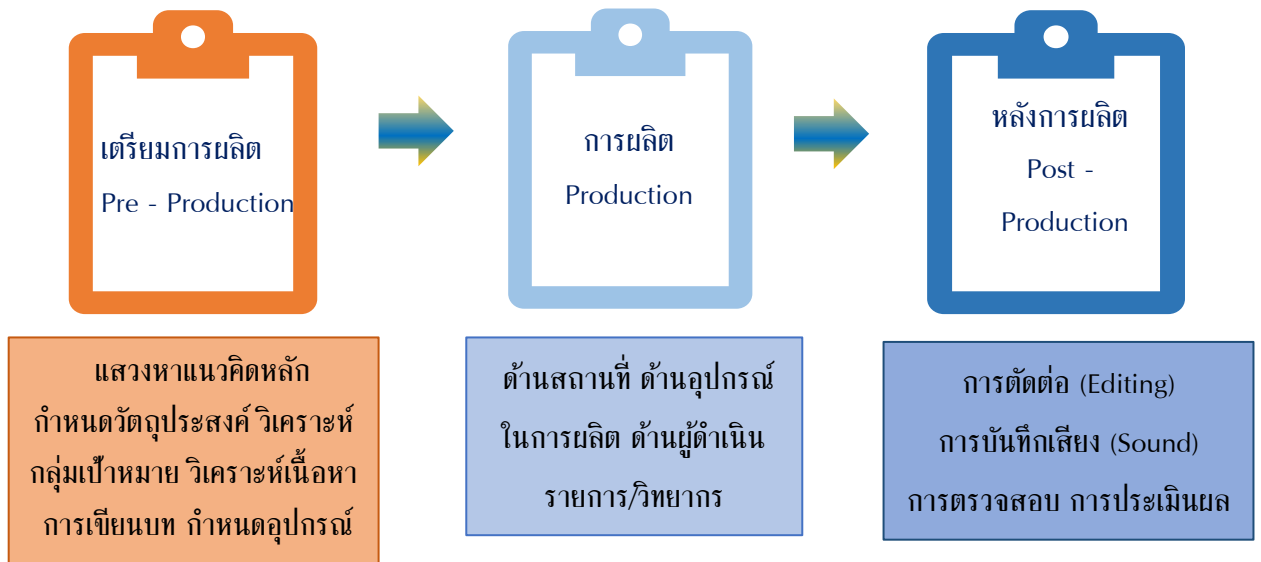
เตรียมการผลิต
Pre - Production

การผลิต
Production

หลังการผลิต
Post - Production

แสวงหาแนวคิดหลัก กำหนดวัตถุประสงค์ วิเคราะห์กลุ่มเป้าหมาย วิเคราะห์เนื้อหา การเขียนบท กำหนดอุปกรณ์

ด้านสถานที่ ด้านอุปกรณ์ในการผลิต ด้านผู้ดำเนินรายการ/วิทยากร

การตัดต่อ (Editing)
การบันทึกเสียง (Sound)
การตรวจสอบ การประเมินผล